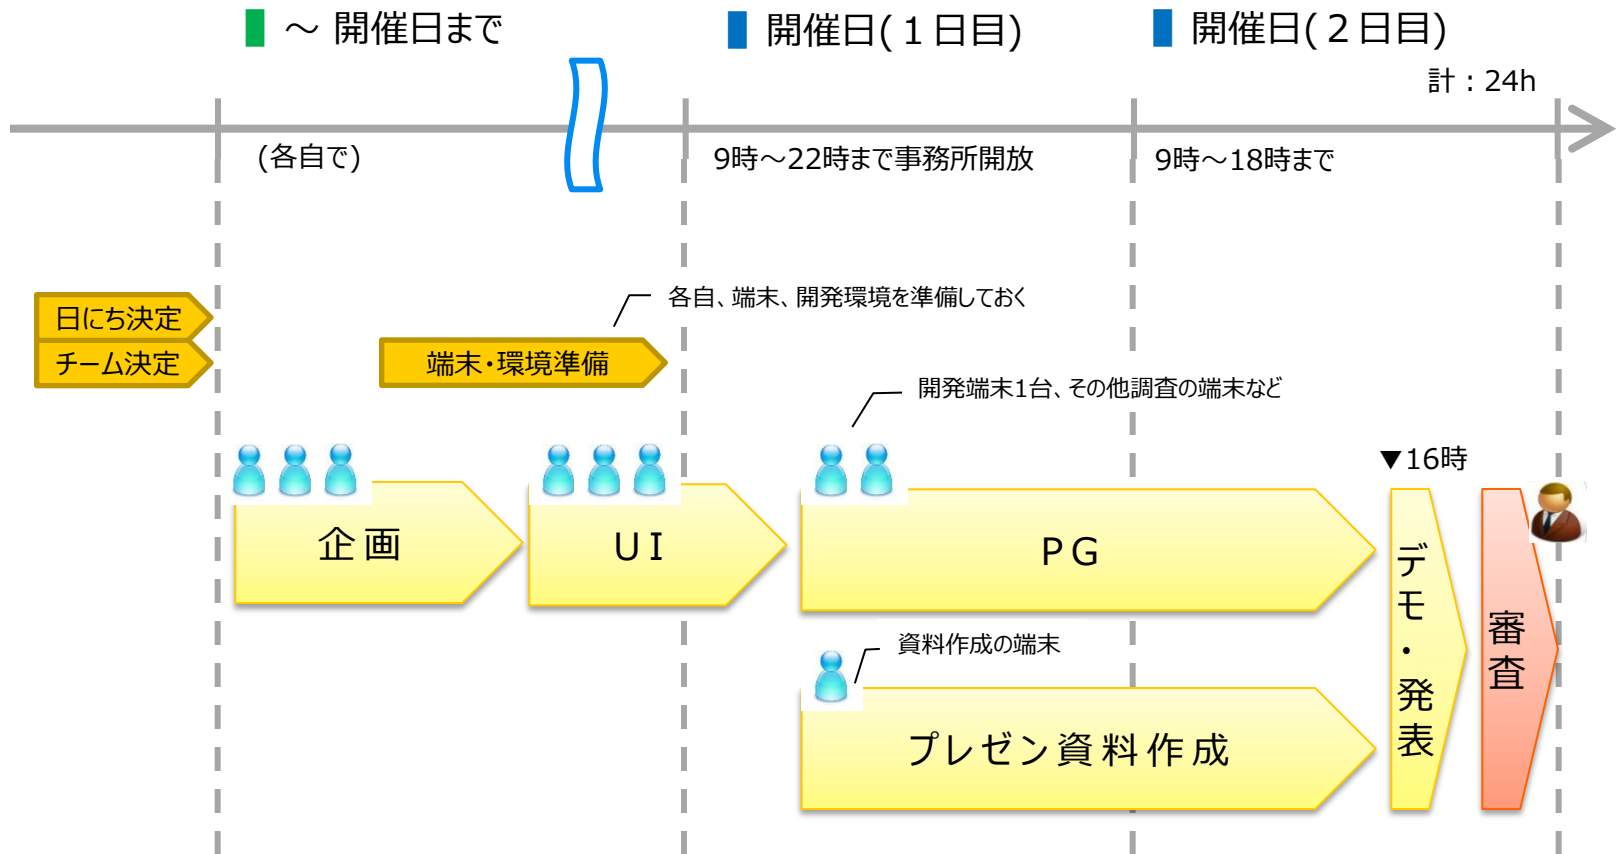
～ 開催日まで

開催日(１日目)

開催日(２日目)

計：24h

(各自で)

9時～22時まで事務所開放

9時～18時まで

日にち決定

チーム決定

端末・環境準備

各自、端末、開発環境を準備しておく

開発端末1台、その他調査の端末など

▼16時

企画

UI

PG

デモ・発表

審査

資料作成の端末

プレゼン資料作成